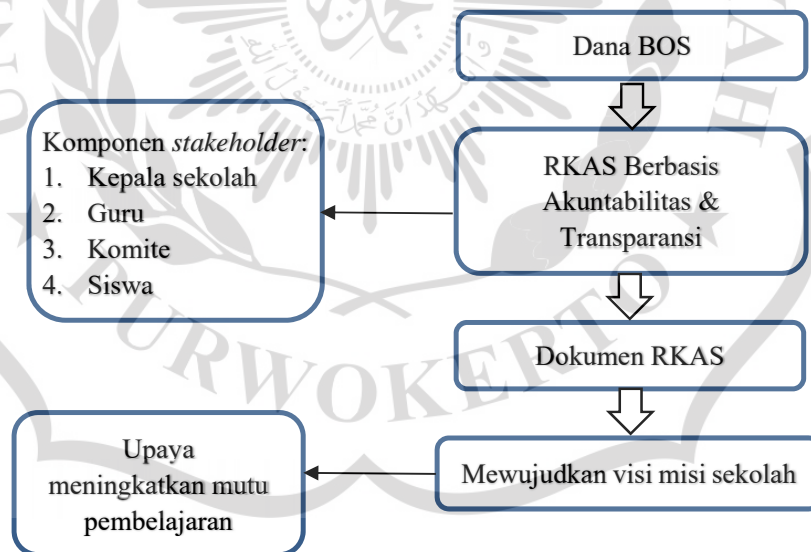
Dana BOS

RKAS Berbasis Akuntabilitas & Transparansi

Komponen *stakeholder*:
1. Kepala sekolah
2. Guru
3. Komite
4. Siswa

Dokumen RKAS

Mewujudkan visi misi sekolah

Upaya meningkatkan mutu pembelajaran

PURWOKERTO